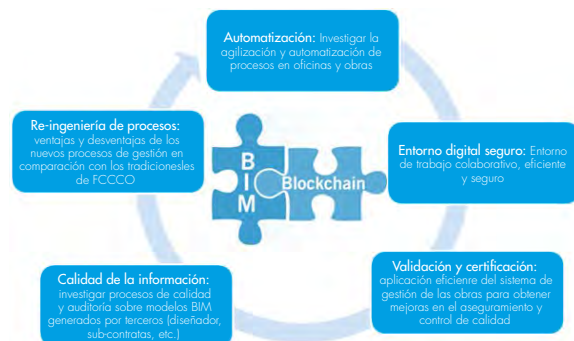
Automatización: Investigar la agilización y automatización de procesos en oficinas y obras

Re-ingeniería de procesos: ventajas y desventajas de los nuevos procesos de gestión en comparación con los tradicionesles de FCCCO

BIM

Blockchain

Entorno digital seguro: Entorno de trabajo colaborativo, eficiente y seguro

Calidad de la información: investigar procesos de calidad y auditoría sobre modelos BIM generados por terceros (diseñador, sub-contratas, etc.)

Validación y certificación: aplicación eficienre del sistema de gestión de las obras para obtener mejoras en el aseguramiento y control de calidad